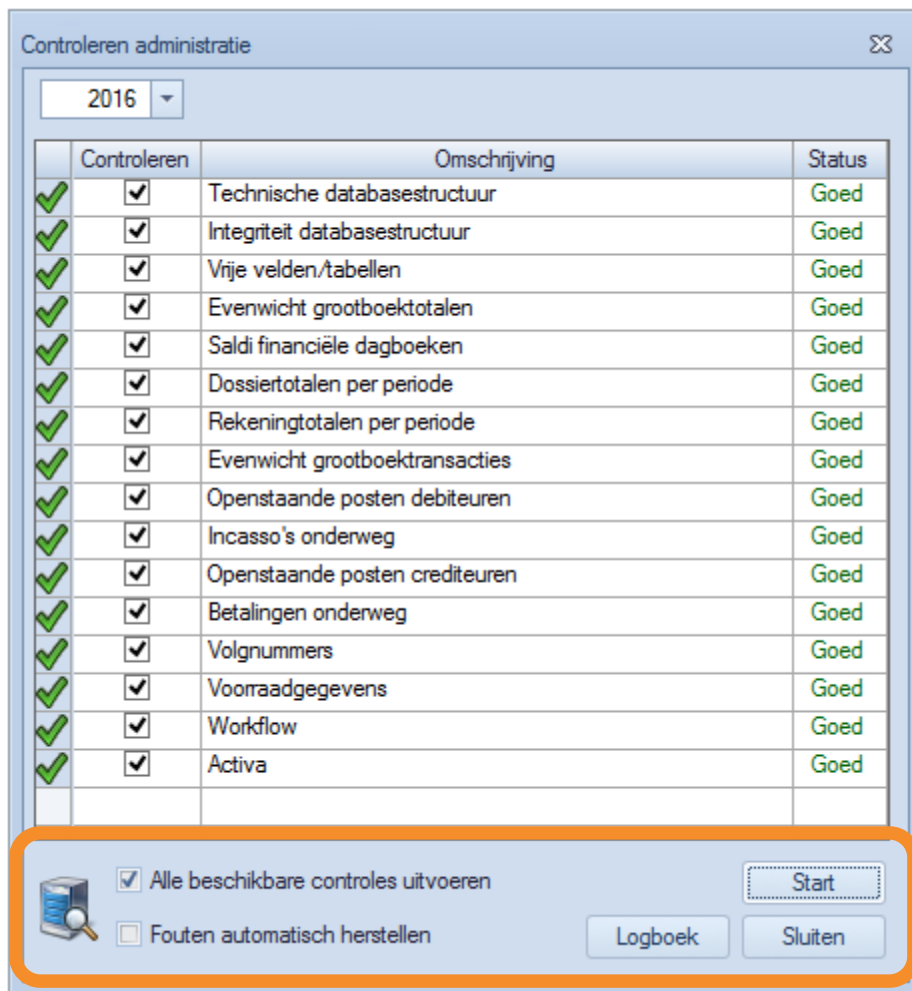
Controleren administratie

2016

| | Controleren | Omschrijving | Status |
|---|---|---|---|
| | ☑ | Technische databasestructuur | Goed |
| | ☑ | Integriteit databasestructuur | Goed |
| | ☑ | Vrije velden/tabellen | Goed |
| | ☑ | Evenwicht grootboektotalen | Goed |
| | ☑ | Saldi financiële dagboeken | Goed |
| | ☑ | Dossiertotalen per periode | Goed |
| | ☑ | Rekeningtotalen per periode | Goed |
| | ☑ | Evenwicht grootboektransacties | Goed |
| | ☑ | Openstaande posten debiteuren | Goed |
| | ☑ | Incasso's onderweg | Goed |
| | ☑ | Openstaande posten crediteuren | Goed |
| | ☑ | Betalingen onderweg | Goed |
| | ☑ | Volgnummers | Goed |
| | ☑ | Voorraadgegevens | Goed |
| | ☑ | Workflow | Goed |
| | ☑ | Activa | Goed |

☑ Alle beschikbare controles uitvoeren
☐ Fouten automatisch herstellen

Start
Logboek
Sluiten